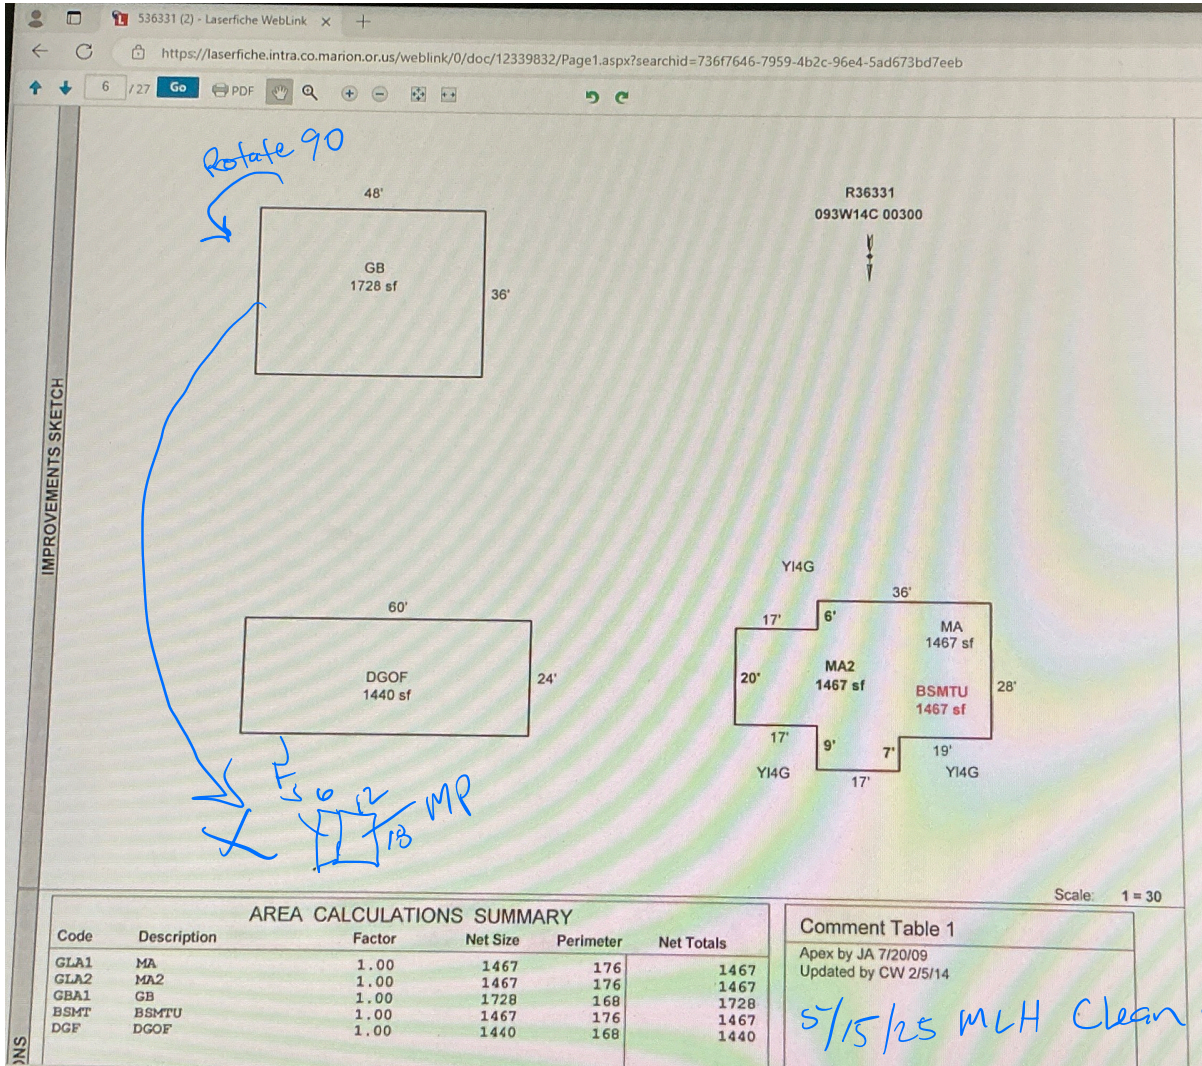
536331 (2) - Laserfiche WebLink ×

https://laserfiche.intra.co.marion.or.us/weblink/0/doc/12339832/Page1.aspx?searchid=736f7646-7959-4b2c-96e4-5ad673bd7eeb

6 / 27 Go PDF

IMPROVEMENTS SKETCH

Rotate 90

48'

GB
1728 sf

36'

R36331
093W14C 00300

60'

DGOF
1440 sf

24'

3 6 12
18 MP

YI4G

36'

17'

6'

MA
1467 sf

20'

MA2
1467 sf

BSMTU
1467 sf

28'

17'

9'

7'

19'

YI4G

17'

YI4G

Scale: 1 = 30

AREA CALCULATIONS SUMMARY

| Code | Description | Factor | Net Size | Perimeter | Net Totals |
|---|---|---|---|---|---|
| GLA1 | MA | 1.00 | 1467 | 176 | 1467 |
| GLA2 | MA2 | 1.00 | 1467 | 176 | 1467 |
| GBA1 | GB | 1.00 | 1728 | 168 | 1728 |
| BSMT | BSMTU | 1.00 | 1467 | 176 | 1467 |
| DGF | DGOF | 1.00 | 1440 | 168 | 1440 |

Comment Table 1
Apex by JA 7/20/09
Updated by CW 2/5/14

5/15/25 MLH Clean

NS